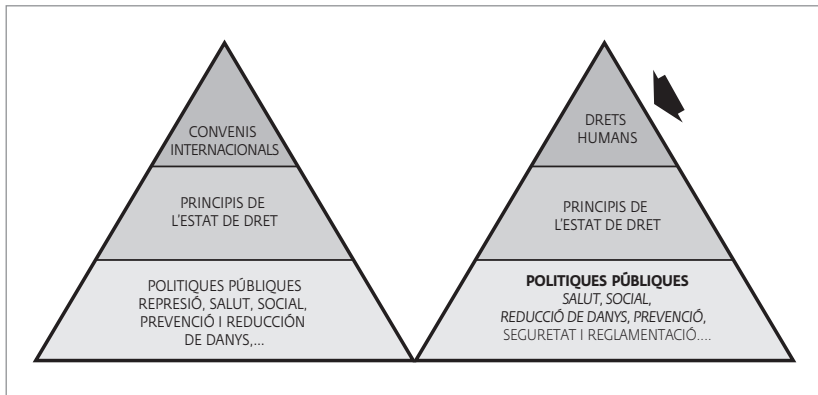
CONVENIS INTERNACIONALS

PRINCIPIS DE L'ESTAT DE DRET

POLITIQUES PÚBLIQUES REPRESIÓ, SALUT, SOCIAL, PREVENCIÓ I REDUCCIÓN DE DANYS,...

DRETS HUMANS

PRINCIPIS DE L'ESTAT DE DRET

**POLITIQUES PÚBLIQUES**
*SALUT, SOCIAL, REDUCCIÓ DE DANYS, PREVENCIÓ,* SEGURETAT I REGLAMENTACIÓ....